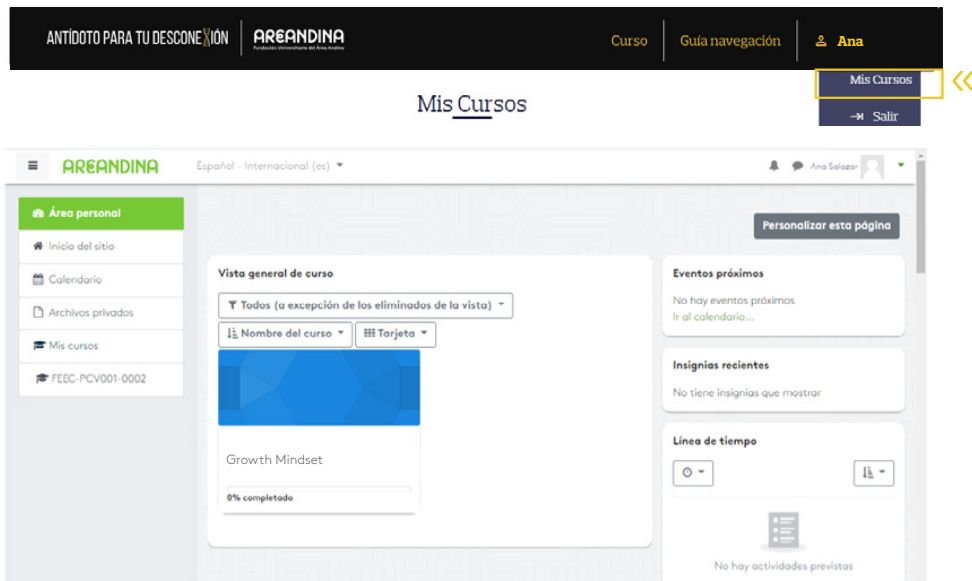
ANTÍDOTO PARA TU DESCONEXIÓN | AREANDINA Fundación Universitaria del Área Andina

Curso | Guía navegación | Ana

Mis Cursos

Salir

Mis Cursos

AREANDINA Español - Internacional (es) Ana Salazar

Área personal
Inicio del sitio
Calendario
Archivos privados
Mis cursos
FEEC-PCV001-0002

Personalizar esta página

Vista general de curso

Todos (a excepción de los eliminados de la vista)

Nombre del curso | Tarjeta

Growth Mindset

0% completado

Eventos próximos

No hay eventos próximos
Ir al calendario...

Insignias recientes

No tiene insignias que mostrar

Línea de tiempo

No hay actividades previstas